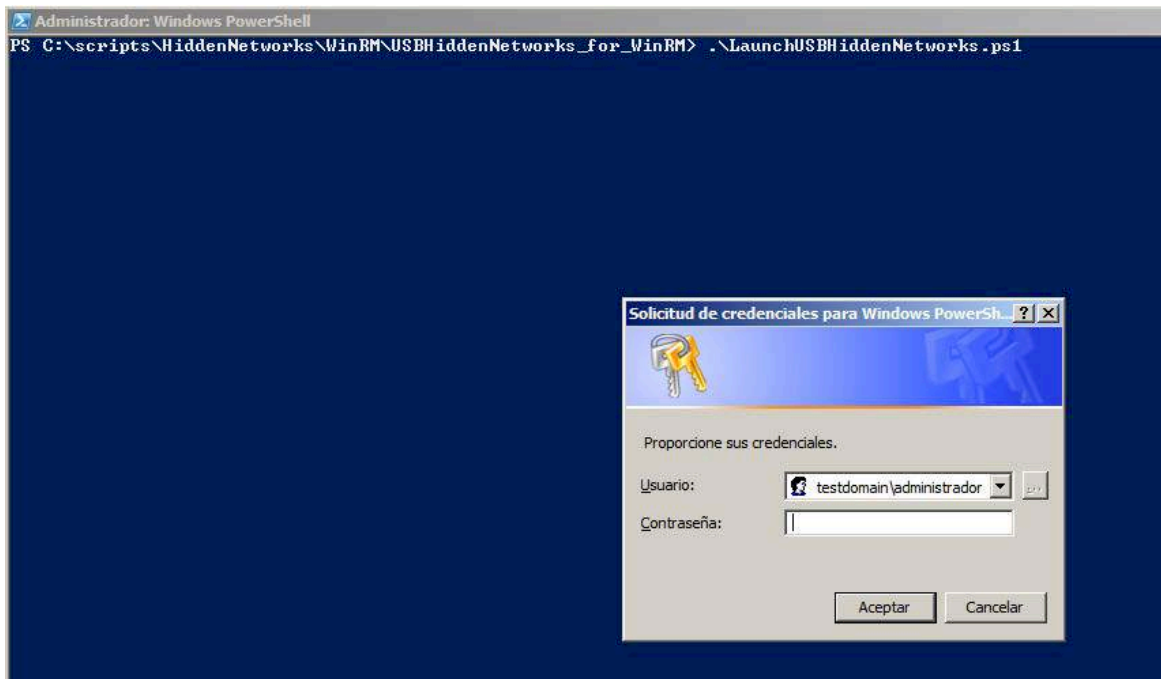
Administrador: Windows PowerShell
PS C:\scripts\HiddenNetworks\WinRM\USBHiddenNetworks_for_WinRM> .\LaunchUSBHiddenNetworks.ps1

Solicitud de credenciales para Windows PowerSh... ? X

Proporcione sus credenciales.

Usuario: testdomain\administrador ...
Contraseña:

Aceptar Cancelar